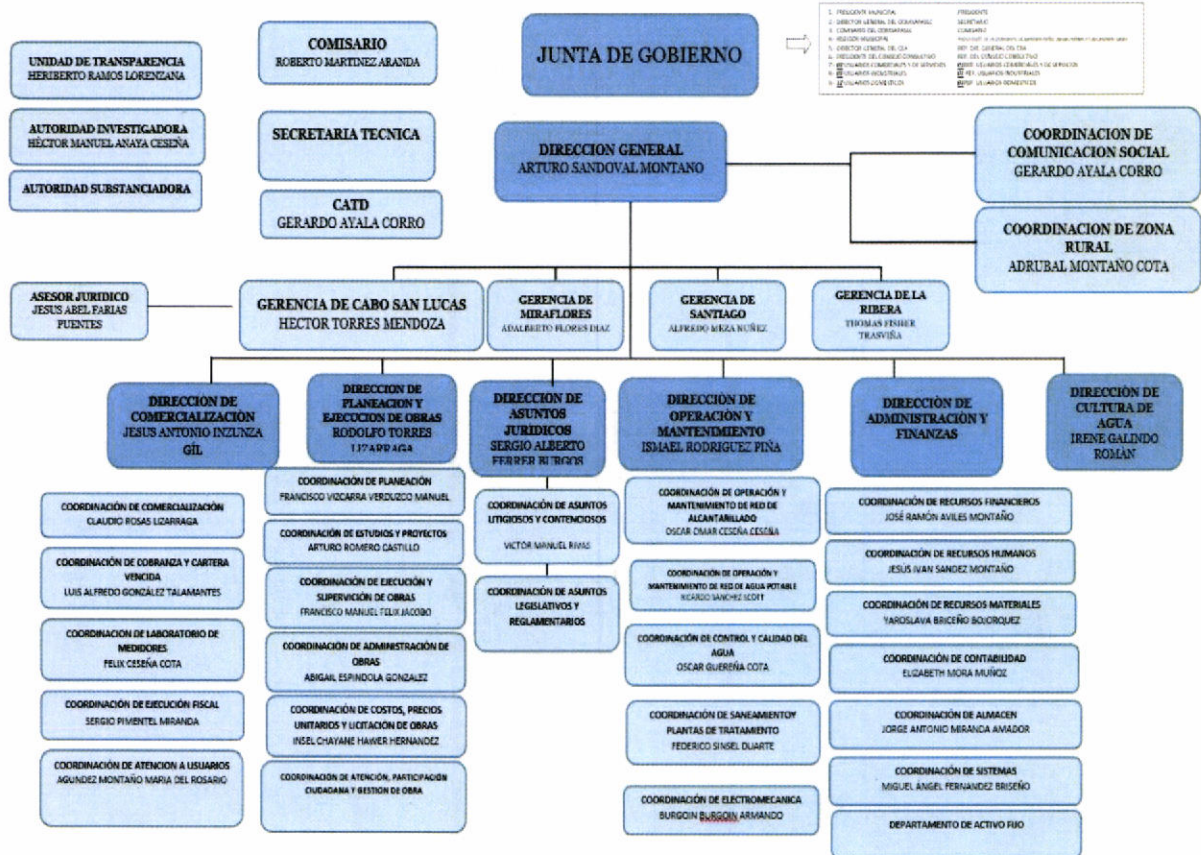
UNIDAD DE TRANSPARENCIA
HERIBERTO RAMOS LORENZANA

AUTORIDAD INVESTIGADORA
HÉCTOR MANUEL ANAYA CESEÑA

AUTORIDAD SUBSTANCIADORA

COMISARIO
ROBERTO MARTINEZ ARANDA

SECRETARIA TECNICA

CATD
GERARDO AYALA CORRO

JUNTA DE GOBIERNO

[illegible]

DIRECCION GENERAL
ARTURO SANDOVAL MONTANO

COORDINACION DE COMUNICACION SOCIAL
GERARDO AYALA CORRO

COORDINACION DE ZONA RURAL
ADRUBAL MONTAÑO COTA

ASESOR JURIDICO
JESUS ABEL FARIAS PUENTES

GERENCIA DE CABO SAN LUCAS
HECTOR TORRES MENDOZA

GERENCIA DE MIRAFLORES
ADALBERTO FLORES DIAZ

GERENCIA DE SANTIAGO
ALFREDO MEZA NUÑEZ

GERENCIA DE LA RIBERA
THOMAS FISHER TRASVIÑA

DIRECCIÓN DE COMERCIALIZACIÓN
JESUS ANTONIO INZUNZA GIL

DIRECCION DE PLANEACION Y EJECUCION DE OBRAS
RODOLFO TORRES LIZARRAGA

DIRECCIÓN DE ASUNTOS JURIDICOS
SERGIO ALBERTO FERRER BURGOS

DIRECCIÒN DE OPERACIÓN Y MANTENIMIENTO
ISMAEL RODRIGUEZ PIÑA

DIRECCIÓN DE ADMINISTRACIÓN Y FINANZAS

DIRECCIÒN DE CULTURA DE AGUA
IRENE GALINDO ROMÁN

COORDINACIÓN DE COMERCIALIZACIÓN
CLAUDIO ROSAS LIZARRAGA

COORDINACIÓN DE COBRANZA Y CARTERA VENCIDA
LUIS ALFREDO GONZÁLEZ TALAMANTES

COORDINACION DE LABORATORIO DE MEDIDORES
FELIX CESEÑA COTA

COORDINACIÓN DE EJECUCIÓN FISCAL
SERGIO PIMENTEL MIRANDA

COORDINACIÓN DE ATENCION A USUARIOS
AGUNDEZ MONTAÑO MARIA DEL ROSARIO

COORDINACIÓN DE PLANEACIÓN
FRANCISCO VIZCARRA VERDUZCO MANUEL

COORDINACIÓN DE ESTUDIOS Y PROYECTOS
ARTURO ROMERO CASTILLO

COORDINACIÓN DE EJECUCIÓN Y SUPERVICIÓN DE OBRAS
FRANCISCO MANUEL FELIX JACOBO

COORDINACIÓN DE ADMINISTRACIÓN DE OBRAS
ABIGAIL ESPINDOLA GONZALEZ

COORDINACIÓN DE COSTOS, PRECIOS UNITARIOS Y LICITACIÓN DE OBRAS
INSEL CHAYANE HAWER HERNANDEZ

COORDINACIÓN DE ATENCIÓN, PARTICIPACIÓN CIUDADANA Y GESTION DE OBRA

COORDINACIÓN DE ASUNTOS LITIGIOSOS Y CONTENCIOSOS
VICTOR MANUEL RIVAS

COORDINACIÓN DE ASUNTOS LEGISLATIVOS Y REGLAMENTARIOS

COORDINACIÓN DE OPERACIÓN Y MANTENIMIENTO DE RED DE ALCANTARILLADO
OSCAR OMAR CESEÑA CESEÑA

COORDINACIÓN DE OPERACIÓN Y MANTENIMIENTO DE RED DE AGUA POTABLE
RICARDO SANCHEZ SCOTT

COORDINACIÓN DE CONTROL Y CALIDAD DEL AGUA
OSCAR GUEREÑA COTA

COORDINACIÓN DE SANEAMIENTO Y PLANTAS DE TRATAMIENTO
FEDERICO SINSEL DUARTE

COORDINACIÓN DE ELECTROMECANICA
BURGOIN BURGOIN ARMANDO

COORDINACIÓN DE RECURSOS FINANCIEROS
JOSÉ RAMÓN AVILES MONTAÑO

COORDINACIÓN DE RECURSOS HUMANOS
JESUS IVAN SANDEZ MONTAÑO

COORDINACIÓN DE RECURSOS MATERIALES
YAROSLAVA BRICEÑO BOJORQUEZ

COORDINACIÓN DE CONTABILIDAD
ELIZABETH MORA MUÑOZ

COORDINACIÓN DE ALMACEN
JORGE ANTONIO MIRANDA AMADOR

COORDINACIÓN DE SISTEMAS
MIGUEL ÁNGEL FERNANDEZ BRISEÑO

DEPARTAMENTO DE ACTIVO FIJO